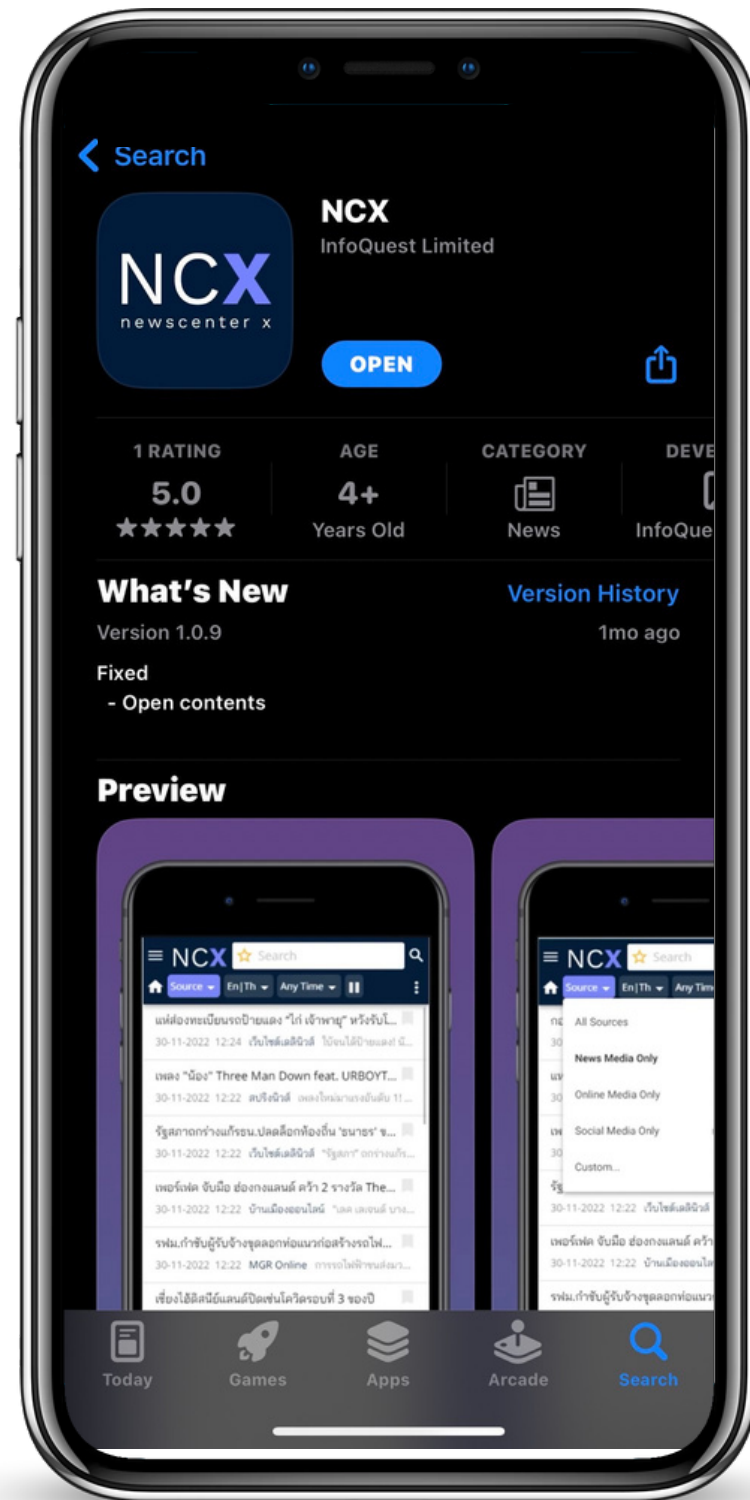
< Search

NCX
newscenter x

NCX
InfoQuest Limited

OPEN

1 RATING
5.0
★★★★★

AGE
4+
Years Old

CATEGORY
News

DEVE
InfoQue

What's New
Version History
Version 1.0.9
1mo ago

Fixed
- Open contents

Preview

NCX Search
Source En|Th Any Time
แห่ส่องทะเบียนรถป้ายแดง "ไก่ เจ้าพายุ" หวังรับโ...
30-11-2022 12:24 เว็บไซต์เดลินิวส์ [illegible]
เพลง "น้อง" Three Man Down feat. URBOYT...
30-11-2022 12:22 สปริงนิวส์ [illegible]
รัฐสภาถกร่างแก้รธน.ปลดล็อกท้องถิ่น 'ชนาธร' ข...
30-11-2022 12:22 เว็บไซต์เดลินิวส์ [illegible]
เพอร์เฟค จับมือ ฮ่องกงแลนด์ คว้า 2 รางวัล The...
30-11-2022 12:22 บ้านเมืองออนไลน์ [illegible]
รฟม.กำชับผู้รับจ้างขุดลอกท่อแนวก่อสร้างรถไฟ...
30-11-2022 12:22 MGR Online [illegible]
เชื่อมโยงดิสนีย์แลนด์ปิดเช่นโควิดรอบที่ 3 ของปี

NCX Search
Source En|Th Any Tim
All Sources
News Media Only
Online Media Only
Social Media Only
Custom...
30-11-2022 12:22 เว็บไซต์เดลินิวส์
เพอร์เฟค จับมือ ฮ่องกงแลนด์ คว้า
30-11-2022 12:22 บ้านเมืองออนไล
รฟม.กำชับผู้รับจ้างขุดลอกท่อแนว

Today
Games
Apps
Arcade
Search